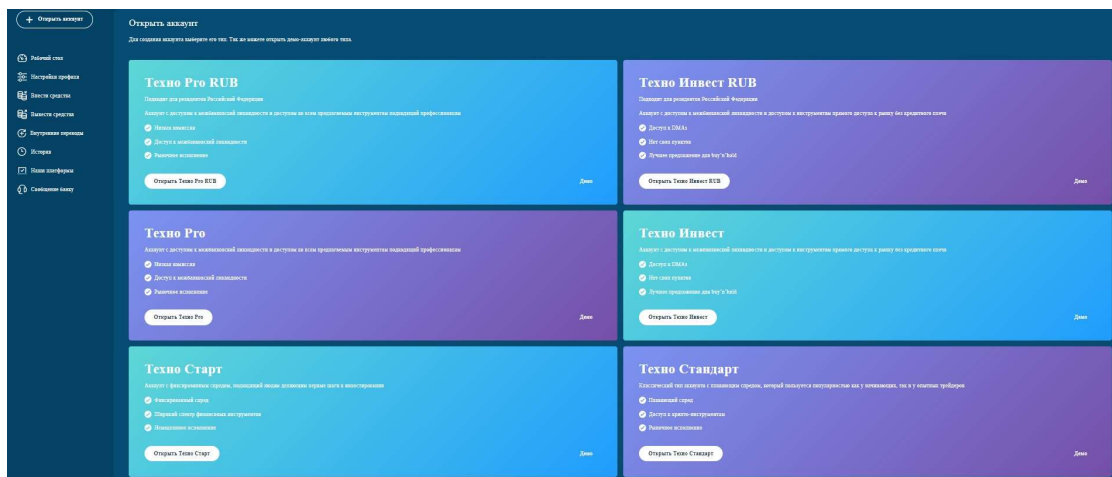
+ Открыть аккаунт

Рабочий стол
Настройки профиля
Внести средства
Вывести средства
Внутренние переводы
История
Наши платформы
Сообщение банку

Открыть аккаунт

Для создания аккаунта выберите его тип. Так же можете открыть демо-аккаунт любого типа.

Техно Pro RUB
Подходит для резидентов Российской Федерации
Аккаунт с доступом к межбанковской ликвидности и доступом ко всем продвинутым инструментам подходящий профессионалам
Низкая комиссия
Доступ к межбанковской ликвидности
Рыночное исполнение
Открыть Техно Pro RUB
Демо

Техно Инвест RUB
Подходит для резидентов Российской Федерации
Аккаунт с доступом к межбанковской ликвидности и доступом к инструментам прямого доступа к рынку без кредитного плеча
Доступ к DMAs
Нет своп пунктов
Лучшее предложение для buy'n'hold
Открыть Техно Инвест RUB
Демо

Техно Pro
Аккаунт с доступом к межбанковской ликвидности и доступом ко всем продвинутым инструментам подходящий профессионалам
Низкая комиссия
Доступ к межбанковской ликвидности
Рыночное исполнение
Открыть Техно Pro
Демо

Техно Инвест
Аккаунт с доступом к межбанковской ликвидности и доступом к инструментам прямого доступа к рынку без кредитного плеча
Доступ к DMAs
Нет своп пунктов
Лучшее предложение для buy'n'hold
Открыть Техно Инвест
Демо

Техно Старт
Аккаунт с фиксированным спредом, подходящий людям делающим первые шаги в инвестировании
Фиксированный спред
Широкий спектр финансовых инструментов
Мгновенное исполнение
Открыть Техно Старт
Демо

Техно Стандарт
Классический тип аккаунта с плавающим спредом, который пользуется популярностью как у начинающих, так и у опытных трейдеров
Плавающий спред
Доступ к крипто-инструментам
Рыночное исполнение
Открыть Техно Стандарт
Демо